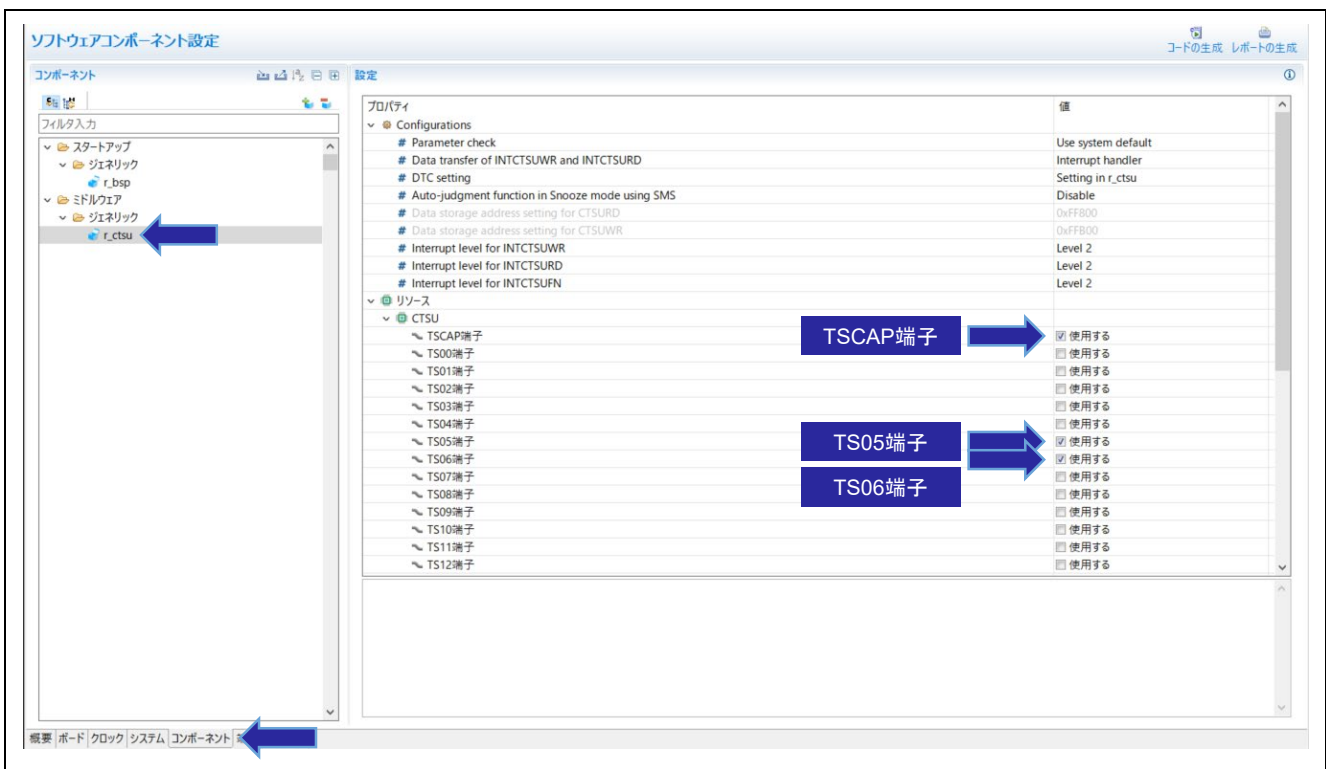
ソフトウェアコンポーネント設定

コードの生成 レポートの生成

コンポーネント

フィルタ入力

スタートアップ
ジェネリック
r_bsp
ミドルウェア
ジェネリック
r_ctsu

設定

| プロパティ | 値 |
|---|---|
| Configurations | |
| Parameter check | Use system default |
| Data transfer of INTCTSUWR and INTCTSURD | Interrupt handler |
| DTC setting | Setting in r_ctsu |
| Auto-judgment function in Snooze mode using SMS | Disable |
| Data storage address setting for CTSURD | 0xFF800 |
| Data storage address setting for CTSUWR | 0xFFB00 |
| Interrupt level for INTCTSUWR | Level 2 |
| Interrupt level for INTCTSURD | Level 2 |
| Interrupt level for INTCTSUFN | Level 2 |
| リソース | |
| CTSU | |
| TSCAP端子 | 使用する |
| TS00端子 | 使用する |
| TS01端子 | 使用する |
| TS02端子 | 使用する |
| TS03端子 | 使用する |
| TS04端子 | 使用する |
| TS05端子 | 使用する |
| TS06端子 | 使用する |
| TS07端子 | 使用する |
| TS08端子 | 使用する |
| TS09端子 | 使用する |
| TS10端子 | 使用する |
| TS11端子 | 使用する |
| TS12端子 | 使用する |

TSCAP端子
TS05端子
TS06端子

概要 ボード クロック システム コンポーネント